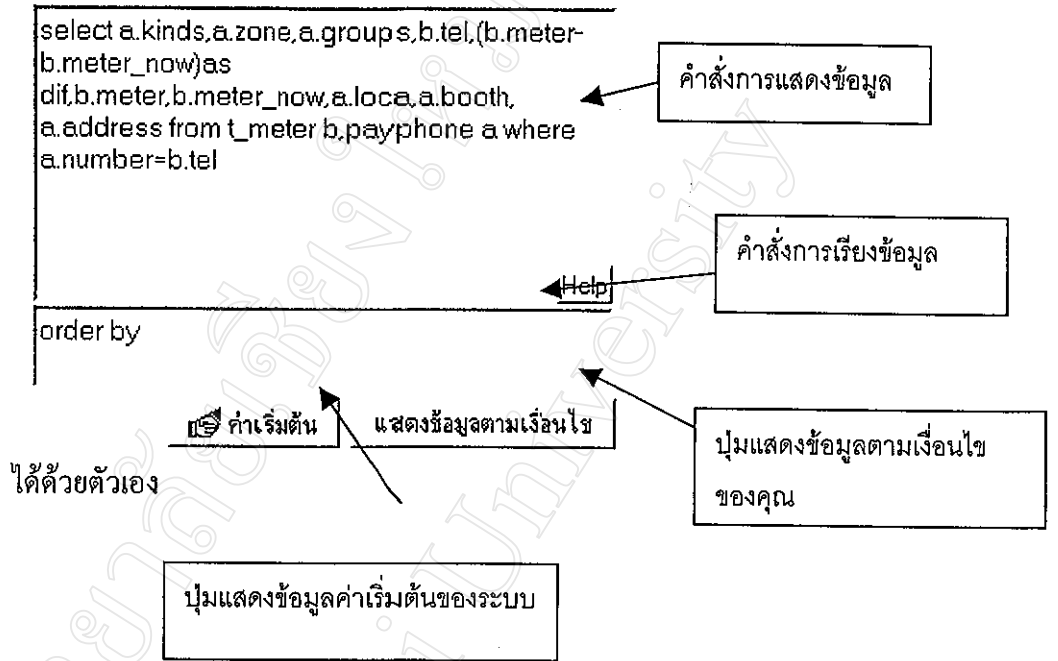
select a.kinds,a.zone,a.groups,b.tel,(b.meter-b.meter_now)as dif,b.meter,b.meter_now,a.loca,a.booth, a.address from t_meter b,payphone a where a.number=b.tel

คำสั่งการแสดงข้อมูล

คำสั่งการเรียงข้อมูล

Help

order by

ค่าเริ่มต้น

แสดงข้อมูลตามเงื่อนไข

ปุ่มแสดงข้อมูลตามเงื่อนไขของคุณ

ได้ด้วยตัวเอง

ปุ่มแสดงข้อมูลค่าเริ่มต้นของระบบ